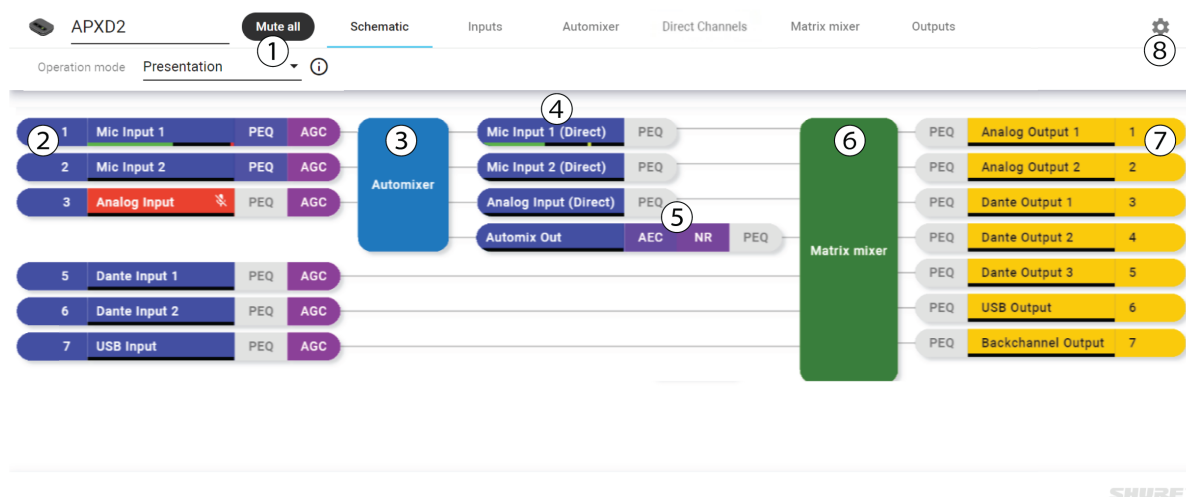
APXD2
Mute all
Schematic
Inputs
Automixer
Direct Channels
Matrix mixer
Outputs
1
8
Operation mode Presentation

2 1 Mic Input 1 PEQ AGC
2 Mic Input 2 PEQ AGC
3 Analog Input PEQ AGC
3
Automixer
4
Mic Input 1 (Direct) PEQ
Mic Input 2 (Direct) PEQ
Analog Input (Direct) PEQ
5
Automix Out AEC NR PEQ
6
Matrix mixer
PEQ Analog Output 1 1 7
PEQ Analog Output 2 2
PEQ Dante Output 1 3
PEQ Dante Output 2 4
PEQ Dante Output 3 5
PEQ USB Output 6
PEQ Backchannel Output 7
5 Dante Input 1 PEQ AGC
6 Dante Input 2 PEQ AGC
7 USB Input PEQ AGC
SHURE